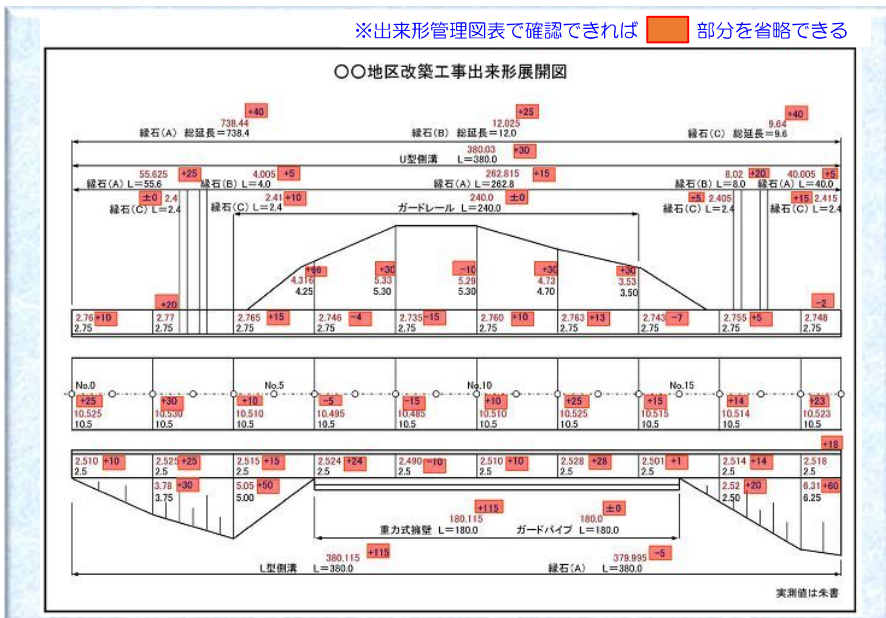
※出来形管理図表で確認できれば 部分を省略できる

○○地区改築工事出来形展開図

+40
738.44
縁石(A) 総延長=738.4

+25
12.025
縁石(B) 総延長=12.0

+40
9.64
縁石(C) 総延長=9.6

380.03 +30
U型側溝 L=380.0

55.625 +25
縁石(A) L=55.6
4.005 +5
縁石(B) L=4.0
262.815 +15
縁石(A) L=262.8
8.02 +20
縁石(B) L=8.0
40.005 +5
縁石(A) L=40.0

±0 2.4
縁石(C) L=2.4
2.41 +10
縁石(C) L=2.4
240.0 ±0
ガードレール L=240.0
+5 2.405
縁石(C) L=2.4
+15 2.415
縁石(C) L=2.4

+60
4.316
4.25
+30
5.33
5.30
-10
5.29
5.30
+30
4.73
4.70
+30
3.53
3.50

+20
-2

2.76 +10
2.75
2.77
2.75
2.765 +15
2.75
2.746 -4
2.75
2.735 -15
2.75
2.760 +10
2.75
2.763 +13
2.75
2.743 -7
2.75
2.755 +5
2.75
2.748
2.75

No.0
No.5
No.10
No.15

+25
10.525
10.5
+30
10.530
10.5
+10
10.510
10.5
-5
10.495
10.5
-15
10.485
10.5
+10
10.510
10.5
+25
10.525
10.5
+15
10.515
10.5
+14
10.514
10.5
+23
10.523
10.5

+18

2.510 +10
2.5
2.525 +25
2.5
2.515 +15
2.5
2.524 +24
2.5
2.490 -10
2.5
2.510 +10
2.5
2.528 +28
2.5
2.501 +1
2.5
2.514 +14
2.5
2.518
2.5

3.78 +30
3.75
5.05 +50
5.00
2.52 +20
2.50
6.31 +60
6.25

+115
180.115
重力式擁壁 L=180.0
±0
180.0
ガードパイプ L=180.0

380.115 +115
L型側溝 L=380.0
379.995 -5
縁石(A) L=380.0

実測値は朱書